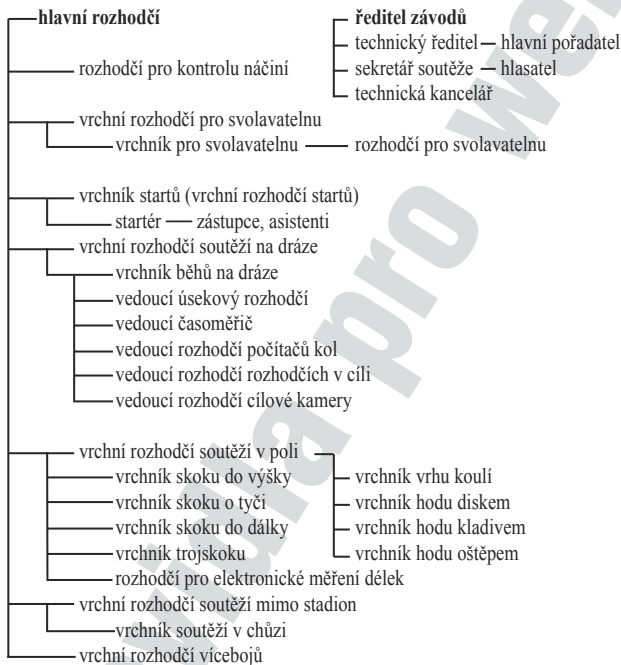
hlavní rozhodčí

ředitel závodů
technický ředitel — hlavní pořadatel
sekretář soutěže — hlasatel
technická kancelář

rozhodčí pro kontrolu náčiní

vrchní rozhodčí pro svolavatelnu
vrchník pro svolavatelnu — rozhodčí pro svolavatelnu

vrchník startů (vrchní rozhodčí startů)
startér — zástupce, asistenti

vrchní rozhodčí soutěží na dráze
vrchník běhů na dráze
vedoucí úsekový rozhodčí
vedoucí časoměřič
vedoucí rozhodčí počítačů kol
vedoucí rozhodčí rozhodčích v cíli
vedoucí rozhodčí cílové kamery

vrchní rozhodčí soutěží v poli
vrchník skoku do výšky
vrchník skoku o tyči
vrchník skoku do dálky
vrchník trojskoku
vrchník vrhu koulí
vrchník hodu diskem
vrchník hodu kladivem
vrchník hodu oštěpem
rozhodčí pro elektronické měření délek

vrchní rozhodčí soutěží mimo stadion
vrchník soutěží v chůzi

vrchní rozhodčí víceboјů